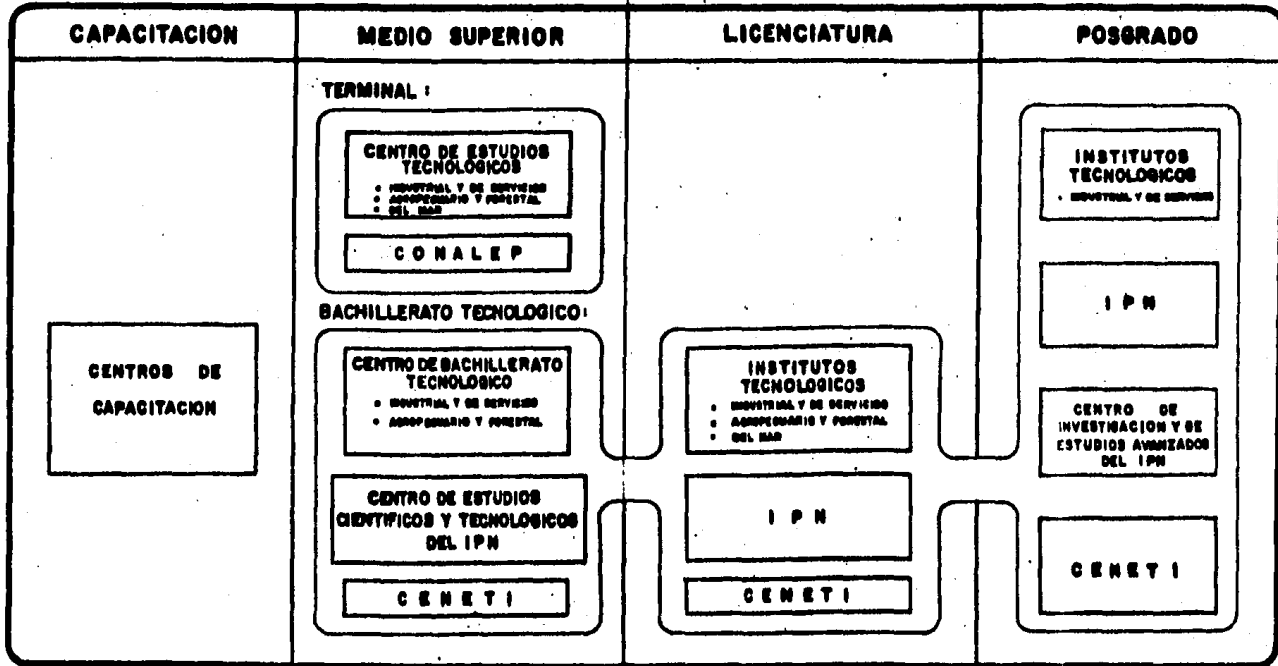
CAPACITACION

CENTROS DE CAPACITACION

MEDIO SUPERIOR

TERMINAL :

CENTRO DE ESTUDIOS TECNOLOGICOS
• INDUSTRIAL Y DE SERVICIOS
• AGROPECUARIO Y FORESTAL
• DEL MAR

C O N A L E P

BACHILLERATO TECNOLOGICO:

CENTRO DE BACHILLERATO TECNOLOGICO
• INDUSTRIAL Y DE SERVICIOS
• AGROPECUARIO Y FORESTAL

CENTRO DE ESTUDIOS CIENTIFICOS Y TECNOLOGICOS DEL IPN

C E N E T I

LICENCIATURA

INSTITUTOS TECNOLOGICOS
• INDUSTRIAL Y DE SERVICIOS
• AGROPECUARIO Y FORESTAL
• DEL MAR

I P N

C E N E T I

POSGRADO

INSTITUTOS TECNOLOGICOS
• INDUSTRIAL Y DE SERVICIOS

I P N

CENTRO DE INVESTIGACION Y DE ESTUDIOS AVANZADOS DEL IPN

C E N E T I